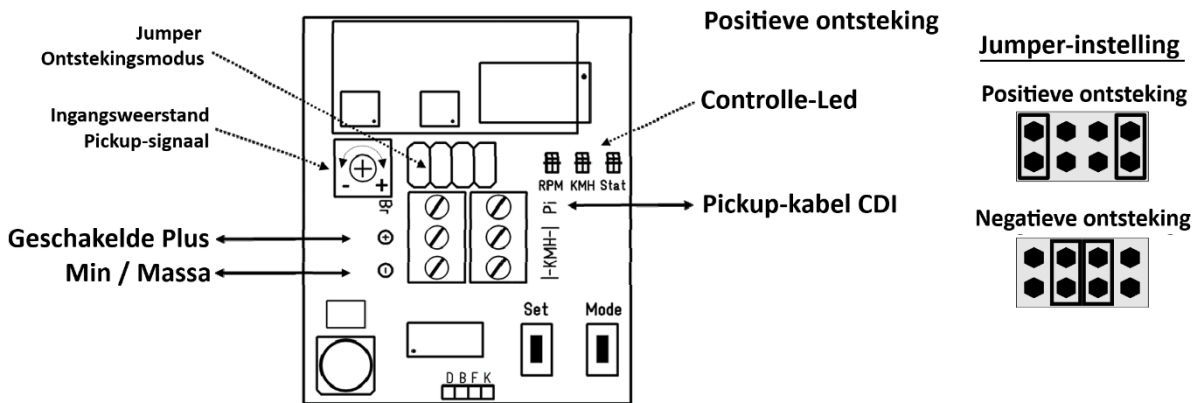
Jumper
Ontstekingsmodus

Positieve ontsteking

Jumper-instelling

Positieve ontsteking

Ingangsweerstand
Pickup-signaal

Controlle-Led

- +

RPM KMH Stat

Br

Pi

Pickup-kabel CDI

Negatieve ontsteking

Geschakelde Plus

Min / Massa

|-KMH-|

Set

Mode

D B F K